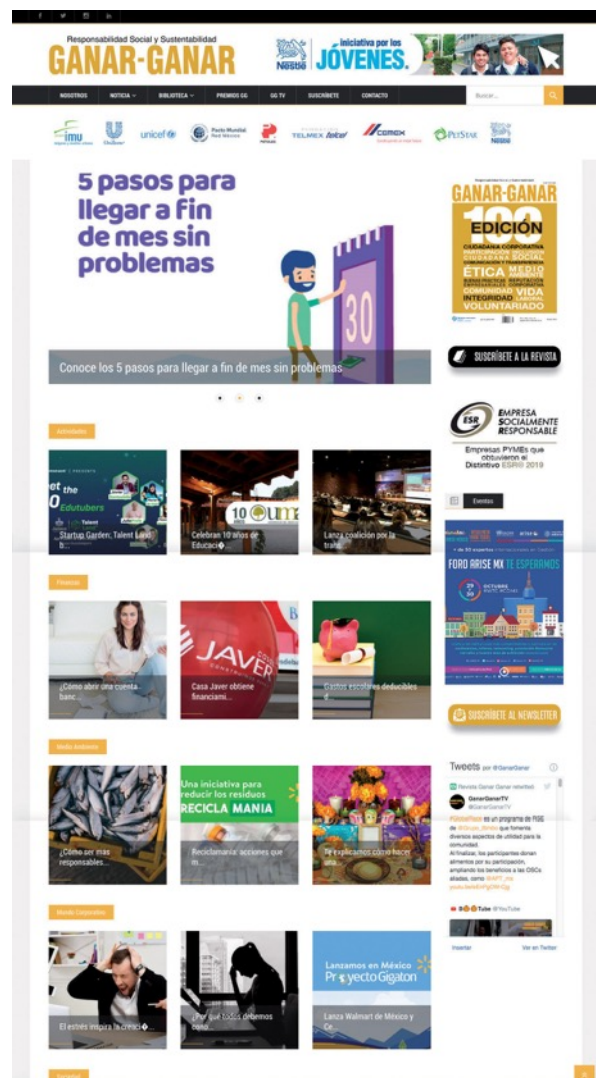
Responsabilidad Social y Sustentabilidad
GANAR-GANAR

Nestlé Iniciativa por los JÓVENES.

NOSOTROS NOTICIA BIBLIOTECA PREMIOS GG GG TV SUSCRÍBETE CONTACTO Buscar...

imu Unilever unicef Pacto Mundial Red México TELMEX Cemex PetStar Nestlé

5 pasos para llegar a fin de mes sin problemas

30

Conoce los 5 pasos para llegar a fin de mes sin problemas

GANAR-GANAR
100
EDICIÓN
CIUDADANA CORPORATIVA
CIUDADANÍA SOCIAL
ÉTICA MEDIO AMBIENTE
COMUNIDAD VIDA
INTEGRIDAD LABORAL
VOLUNTARIADO

SUSCRÍBETE A LA REVISTA

ESR EMPRESA SOCIALMENTE RESPONSABLE
Empresas PYMEs que obtuvieron el Distintivo ESR® 2019

Eventos

FORO ARISE MX TE ESPERAMOS

SUSCRÍBETE AL NEWSLETTER

Actividades

Startup Garden; Talent Land b...

Celebran 10 años de Educació...

Lanza coalición por la trans...

Finanzas

¿Cómo abrir una cuenta banc...

Casa Javer obtiene financiami...

Gastos escolares deducibles d...

Medio Ambiente

¿Cómo ser más responsables...

Una iniciativa para reducir los residuos
RECICLA MANIA

Reciclamanía: acciones que m...

Te explicamos cómo hacer una...

Tweets por @GanarGanar

GanarGanarTV
@GanarGanarTV

Insertar Ver en Twitter

Mundo Corporativo

El estrés inspira la creació...

¿Por qué todos debemos cono...

Lanzamos en México Proyecto Gigaton

Lanza Walmart de México y Ce...